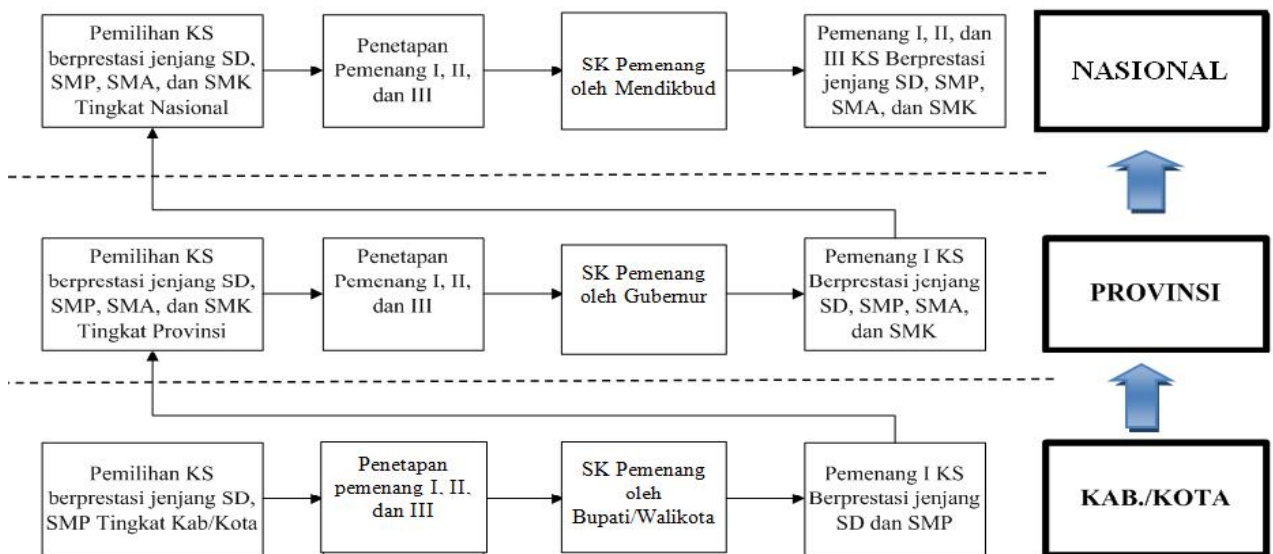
Pemilihan KS berprestasi jenjang SD, SMP, SMA, dan SMK Tingkat Nasional

Penetapan Pemenang I, II, dan III

SK Pemenang oleh Mendikbud

Pemenang I, II, dan III KS Berprestasi jenjang SD, SMP, SMA, dan SMK

NASIONAL

Pemilihan KS berprestasi jenjang SD, SMP, SMA, dan SMK Tingkat Provinsi

Penetapan Pemenang I, II, dan III

SK Pemenang oleh Gubernur

Pemenang I KS Berprestasi jenjang SD, SMP, SMA, dan SMK

PROVINSI

Pemilihan KS berprestasi jenjang SD, SMP Tingkat Kab/Kota

Penetapan pemenang I, II, dan III

SK Pemenang oleh Bupati/Walikota

Pemenang I KS Berprestasi jenjang SD dan SMP

KAB./KOTA